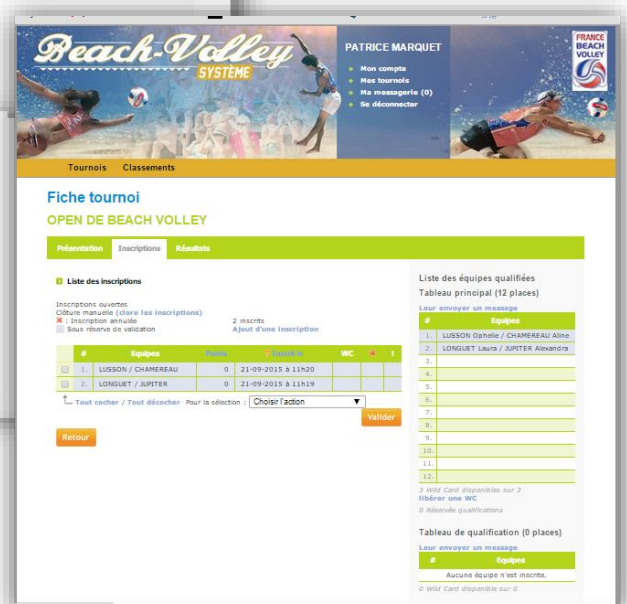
Beach-Volley SYSTÈME

PATRICE MARQUET
Mon compte
Mes tournois
Ma messagerie (0)
Se déconnecter

FRANCE BEACH VOLLEY

Tournois Classements

Fiche tournoi
OPEN DE BEACH VOLLEY

Présentation Inscriptions Résultats

Liste des inscriptions

Inscriptions ouvertes
Clôture manuelle (clore les inscriptions)
: Inscription annulée
Sous réserve de validation

2 inscrits
Ajout d'une inscription

| | # | Equipes | Points | Inscrit le | WC | | ! |
|---|---|---|---|---|---|---|---|
| | 1. | LUSSON / CHAMEREAU | 0 | 21-09-2015 à 11h20 | | | |
| | 2. | LONGUET / JUPITER | 0 | 21-09-2015 à 11h19 | | | |

Tout cocher / Tout décocher Pour la sélection : Choisir l'action
Valider

Retour

Liste des équipes qualifiées
Tableau principal (12 places)
Leur envoyer un message

| # | Equipes |
|---|---|
| 1. | LUSSON Ophelie / CHAMEREAU Aline |
| 2. | LONGUET Laura / JUPITER Alexandra |
| 3. | |
| 4. | |
| 5. | |
| 6. | |
| 7. | |
| 8. | |
| 9. | |
| 10. | |
| 11. | |
| 12. | |

3 Wild Card disponible sur 3
libérer une WC
0 Réservé qualifications

Tableau de qualification (0 places)
Leur envoyer un message

| # | Equipes |
|---|---|
| | Aucune équipe n'est inscrite. |

0 Wild Card disponible sur 0